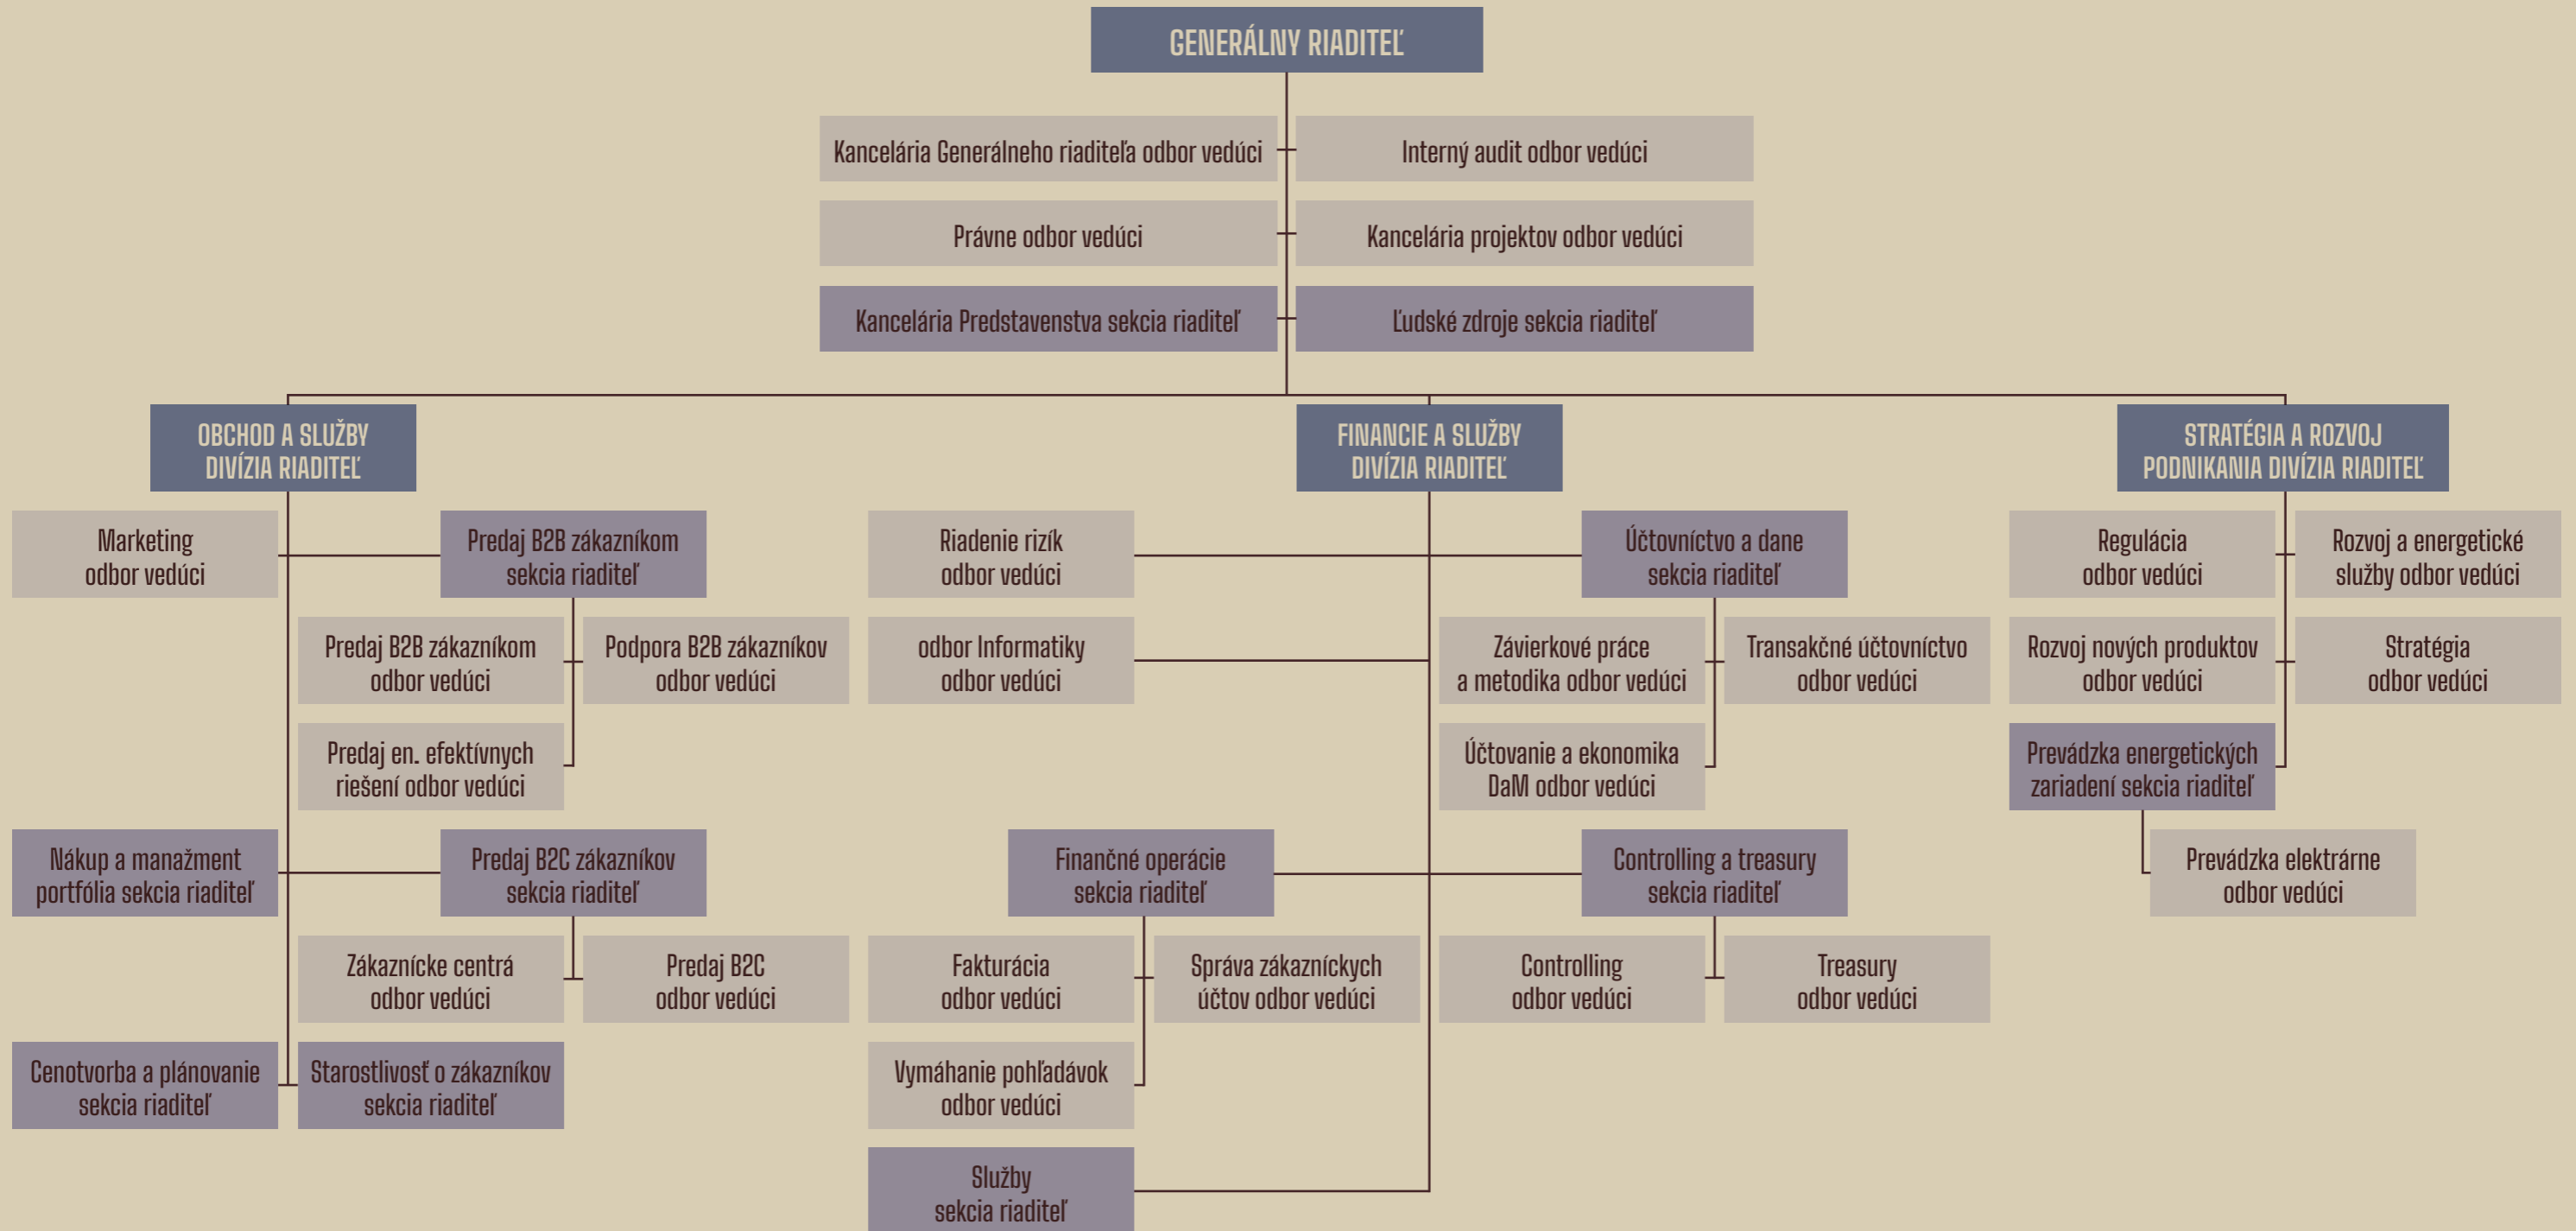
GENERÁLNY RIADITEĽ

Kancelária Generálneho riaditeľa odbor vedúci

Interný audit odbor vedúci

Právne odbor vedúci

Kancelária projektov odbor vedúci

Kancelária Predstavenstva sekcia riaditeľ

Ľudské zdroje sekcia riaditeľ

OBCHOD A SLUŽBY DIVÍZIA RIADITEĽ

Marketing odbor vedúci

Predaj B2B zákazníkom sekcia riaditeľ

Predaj B2B zákazníkom odbor vedúci

Podpora B2B zákazníkov odbor vedúci

Predaj en. efektívnych riešení odbor vedúci

Nákup a manažment portfólia sekcia riaditeľ

Predaj B2C zákazníkov sekcia riaditeľ

Zákaznícke centrá odbor vedúci

Predaj B2C odbor vedúci

Cenotvorba a plánovanie sekcia riaditeľ

Starostlivosť o zákazníkov sekcia riaditeľ

FINANCIE A SLUŽBY DIVÍZIA RIADITEĽ

Riadenie rizík odbor vedúci

Účtovníctvo a dane sekcia riaditeľ

odbor Informatiky odbor vedúci

Závierkové práce a metodika odbor vedúci

Transakčné účtovníctvo odbor vedúci

Účtovanie a ekonomika DaM odbor vedúci

Finančné operácie sekcia riaditeľ

Controlling a treasury sekcia riaditeľ

Fakturácia odbor vedúci

Správa zákazníckych účtov odbor vedúci

Controlling odbor vedúci

Treasury odbor vedúci

Vymáhanie pohľadávok odbor vedúci

Služby sekcia riaditeľ

STRATÉGIA A ROZVOJ PODNIKANIA DIVÍZIA RIADITEĽ

Regulácia odbor vedúci

Rozvoj a energetické služby odbor vedúci

Rozvoj nových produktov odbor vedúci

Stratégia odbor vedúci

Prevádzka energetických zariadení sekcia riaditeľ

Prevádzka elektrárne odbor vedúci